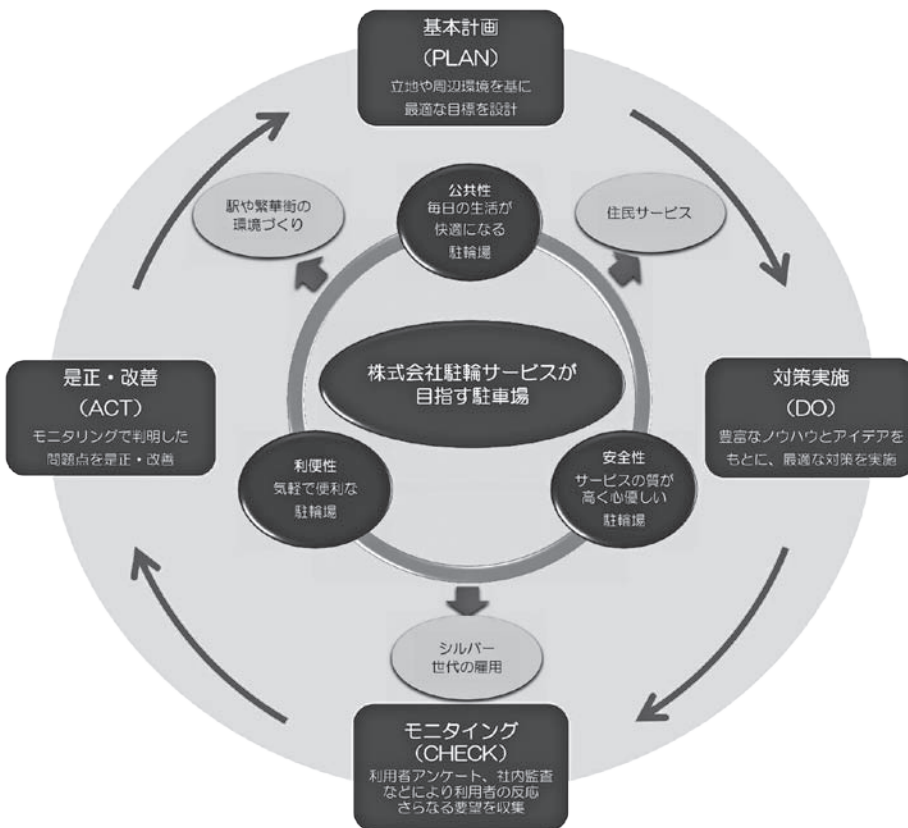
基本計画
（PLAN）
立地や周辺環境を基に
最適な目標を設計

駅や繁華街の
環境づくり

公共性
毎日の生活が
快適になる
駐輪場

住民サービス

是正・改善
（ACT）
モニタリングで判明した
問題点を是正・改善

株式会社駐輪サービスが
目指す駐車場

対策実施
（DO）
豊富なノウハウとアイデアを
もとに、最適な対策を実施

利便性
気軽で便利な
駐輪場

安全性
サービスの質が
高く心優しい
駐輪場

シルバー
世代の雇用

モニタイング
（CHECK）
利用者アンケート、社内監査
などにより利用者の反応
さらなる要望を収集